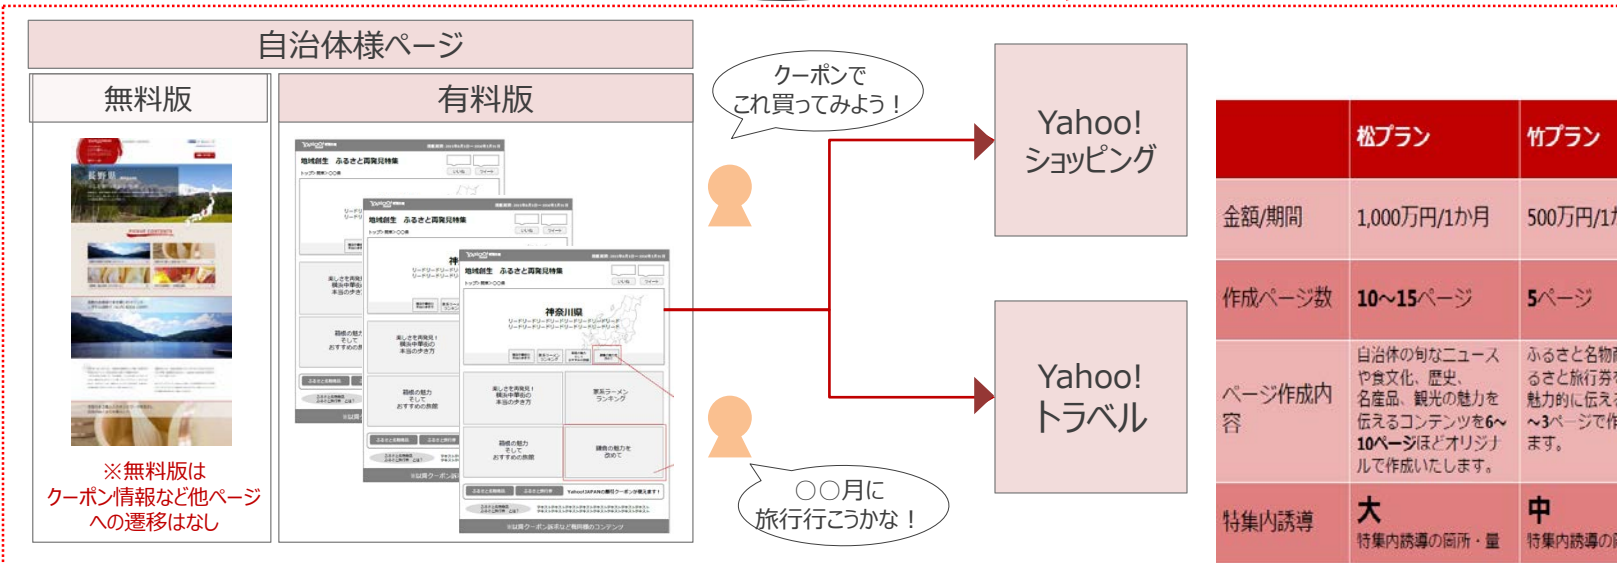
自治体様ページ

無料版

有料版

※無料版は
クーポン情報など他ページ
への遷移はなし

地域創生 ふるさと再発見特集

神奈川県

クーポンで
これ買ってみよう！

○○月に
旅行行こうかな！

Yahoo!
ショッピング

Yahoo!
トラベル

| | 松プラン | 竹プラン |
|---|---|---|
| 金額/期間 | 1,000万円/1か月 | 500万円/1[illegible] |
| 作成ページ数 | 10～15ページ | 5ページ |
| ページ作成内容 | 自治体の旬なニュースや食文化、歴史、名産品、観光の魅力を伝えるコンテンツを6～10ページほどオリジナルで作成いたします。 | ふるさと名物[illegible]るさと旅行券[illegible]魅力的に伝え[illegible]～3ページで作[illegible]ます。 |
| 特集内誘導 | 大 特集内誘導の箇所・量 | 中 特集内誘導の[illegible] |